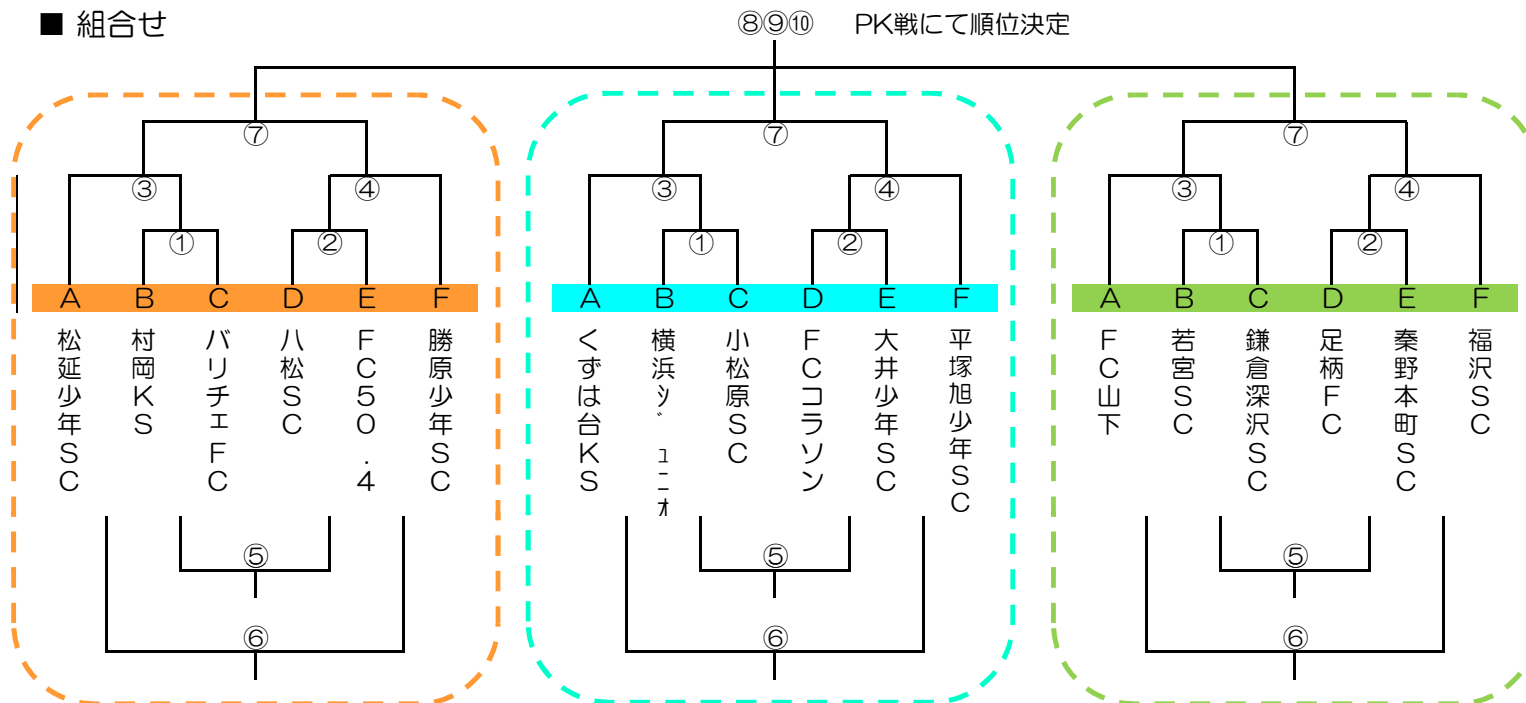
■ 組合せ

⑧⑨⑩　PK戦にて順位決定

⑦
③ ④
① ②

| A | B | C | D | E | F |
|---|---|---|---|---|---|
| 松延少年SC | 村岡KS | バリチェFC | 八松SC | FC50.4 | 勝原少年SC |

⑤
⑥

⑦
③ ④
① ②

| A | B | C | D | E | F |
|---|---|---|---|---|---|
| くずは台KS | 横浜ｼﾞｭﾆｵ | 小松原SC | FCコラソン | 大井少年SC | 平塚旭少年SC |

⑤
⑥

⑦
③ ④
① ②

| A | B | C | D | E | F |
|---|---|---|---|---|---|
| FC山下 | 若宮SC | 鎌倉深沢SC | 足柄FC | 秦野本町SC | 福沢SC |

⑤
⑥